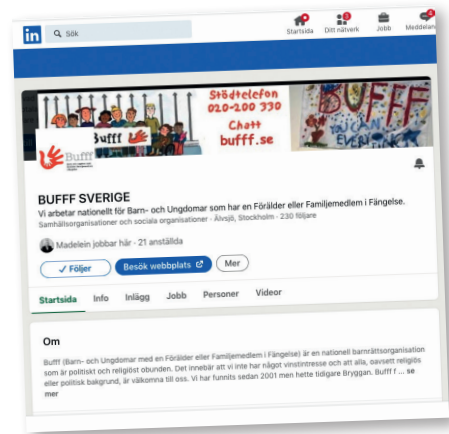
in Sök

Startsida Ditt nätverk Jobb Meddelan

Bufff

Stödtelefon 020-200 330 Chatt bufff.se

BUFFF

EVERY

Bufff

BUFFF SVERIGE

Vi arbetar nationellt för Barn- och Ungdomar som har en Förälder eller Familjemedlem i Fängelse.

Samhällsorganisationer och sociala organisationer · Älvsjö, Stockholm · 230 följare

Madelein jobbar här · 21 anställda

✓ Följer Besök webbplats Mer

Startsida Info Inlägg Jobb Personer Videor

Om

Bufff (Barn- och Ungdomar med en Förälder eller Familjemedlem i Fängelse) är en nationell barnrättsorganisation som är politiskt och religiöst obunden. Det innebär att vi inte har något vinstintresse och att alla, oavsett religiös eller politisk bakgrund, är välkomna till oss. Vi har funnits sedan 2001 men hette tidigare Bryggan. Bufff f ... se mer